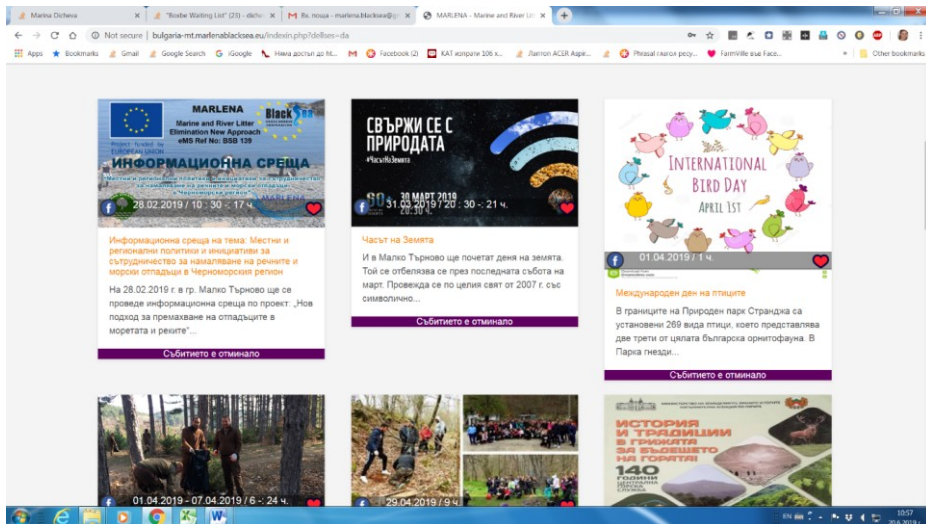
Marina Dicheva × "Bowe Waiting List" (21) - dich × Вх. поща - marlena.blacksea@g × MARLENA - Marine and River Lit ×

Not secure | bulgaria-mt.marlenablacksea.eu/indexin.php?dellses=da

Apps Bookmarks Gmail Google Search iGoogle Няма достъп до M... Facebook (2) КАТ нопрати 106 к... Лаптоп ACER Aspi... Phrasal глагол ресу... FarmVille във Face... Other bookmarks

MARLENA
Marine and River Litter Elimination New Approach
eMS Ref No: BSB 139
Project funded by EUROPEAN UNION
Black Sea
ИНФОРМАЦИОННА СРЕЩА
28.02.2019 / 10 : 30 - 17 ч.

Информационна среща на тема: Местни и регионални политики и инициативи за сътрудничество за намаляване на речните и морски отпадъци в Черноморския регион

На 28.02.2019 г. в гр. Малко Търново ще се проведе информационна среща по проект: „Нов подход за премахване на отпадъците в моретата и реките"...

Събитието е отминало

СВЪРЖИ СЕ С ПРИРОДАТА
#ЧасЗаЗемята
30 МАРТ 2019
31.03.2019 / 20 : 30 - 21 ч.

Часът на Земята

И в Малко Търново ще почетат деня на земята. Той се отбелязва се през последната събота на март. Провежда се по целия свят от 2007 г. със символично...

Събитието е отминало

INTERNATIONAL BIRD DAY
APRIL 1ST
01.04.2019 / 1 ч.

Международен ден на птиците

В границите на Природен парк Странджа са установени 269 вида птици, което представлява две трети от цялата българска орнитофауна. В Парка гнезди...

Събитието е отминало

01.04.2019 - 07.04.2019 / 6 - 24 ч.

29.04.2019 / 9 ч.

ИСТОРИЯ И ТРАДИЦИИ В ГРИЖАТА ЗА БЪДЕЩЕТО НА ГОРИТЕ!
140 ГОДИНИ

EN 10:57 30.6.2019 г.